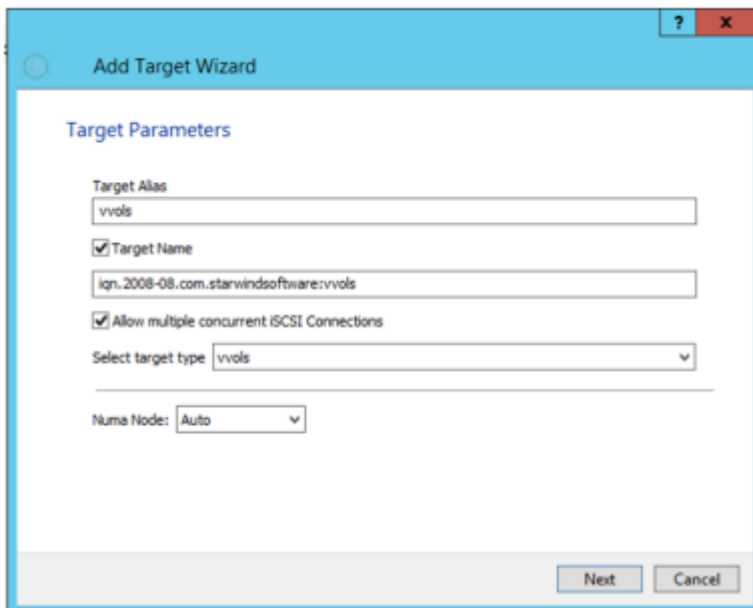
?
x
Add Target Wizard

Target Parameters

Target Alias
vvols

Target Name

iqn.2008-08.com.starwindsoftware:vvols

Allow multiple concurrent iSCSI Connections

Select target type vvols

Numa Node: Auto

Next
Cancel